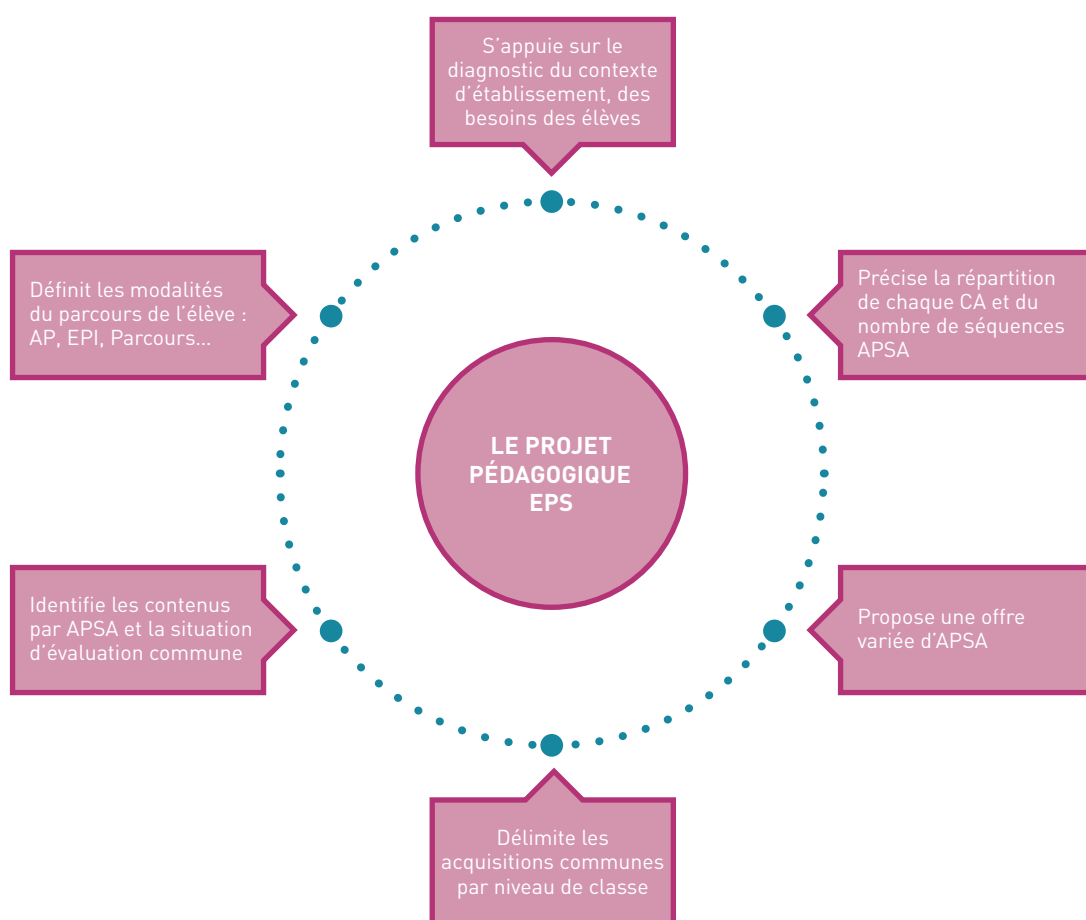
S’appuie sur le diagnostic du contexte d’établissement, des besoins des élèves

Définit les modalités du parcours de l’élève : AP, EPI, Parcours...

Précise la répartition de chaque CA et du nombre de séquences APSA

LE PROJET PÉDAGOGIQUE EPS

Identifie les contenus par APSA et la situation d’évaluation commune

Propose une offre variée d’APSA

Délimite les acquisitions communes par niveau de classe